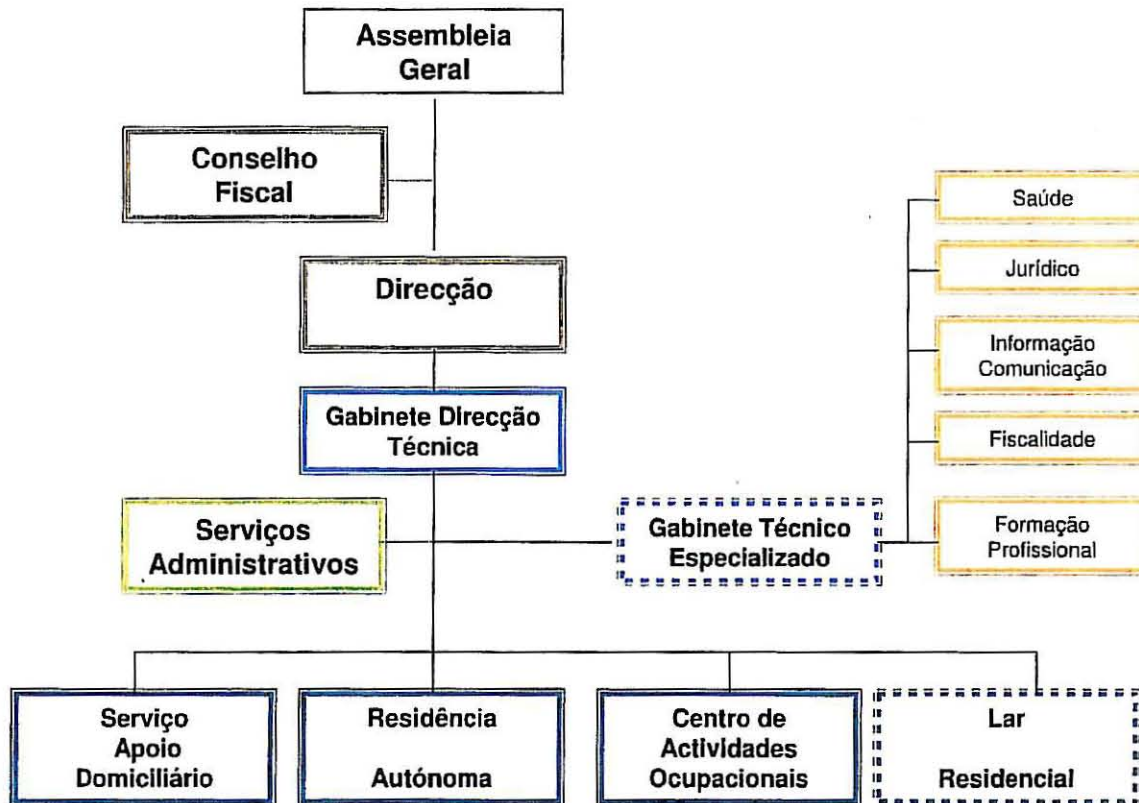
Assembleia Geral

Conselho Fiscal

Direcção

Gabinete Direcção Técnica

Serviços Administrativos

Gabinete Técnico Especializado

Saúde

Jurídico

Informação Comunicação

Fiscalidade

Formação Profissional

Serviço Apoio Domiciliário

Residência

Autónoma

Centro de Actividades Ocupacionais

Lar

Residencial